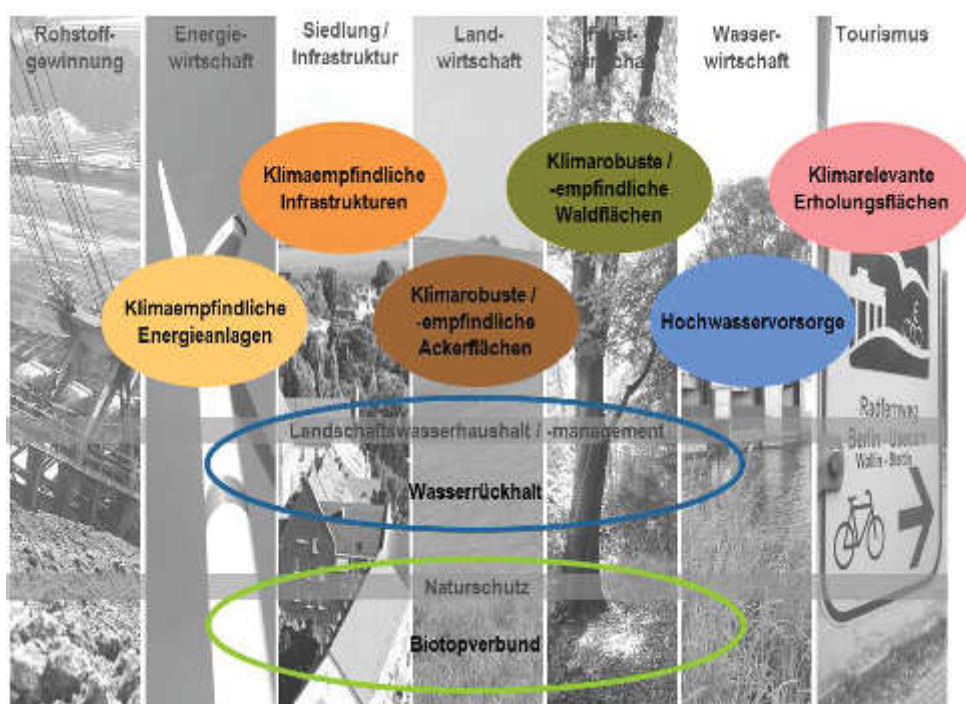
Rohstoffgewinnung

Energiewirtschaft

Siedlung / Infrastruktur

Landwirtschaft

Forstwirtschaft

Wasserwirtschaft

Tourismus

Klimaempfindliche Infrastrukturen

Klimarobuste / -empfindliche Waldflächen

Klimarelevante Erholungsflächen

Klimaempfindliche Energieanlagen

Klimarobuste / -empfindliche Ackerflächen

Hochwasservorsorge

Radfernweg
Berlin - Usedom
Wallin - Berlin

Landschaftswasserhaushalt / -management

Wasserrückhalt

Naturschutz

Biotopverbund